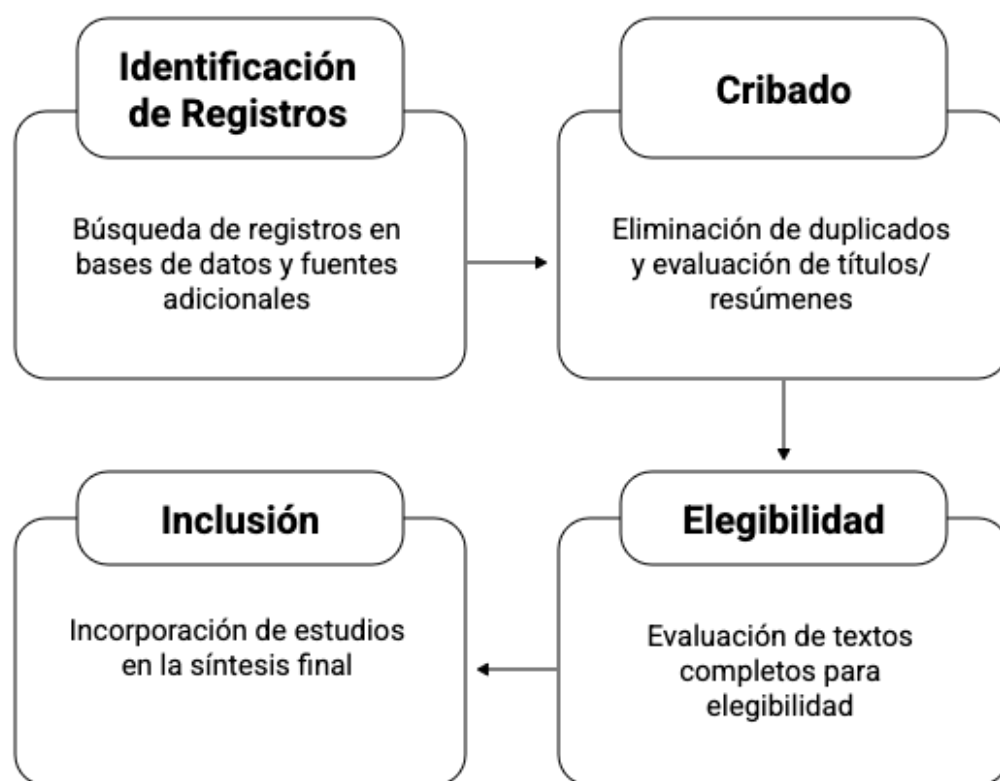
Identificación de Registros

Búsqueda de registros en bases de datos y fuentes adicionales

Cribado

Eliminación de duplicados y evaluación de títulos/ resúmenes

Elegibilidad

Evaluación de textos completos para elegibilidad

Inclusión

Incorporación de estudios en la síntesis final